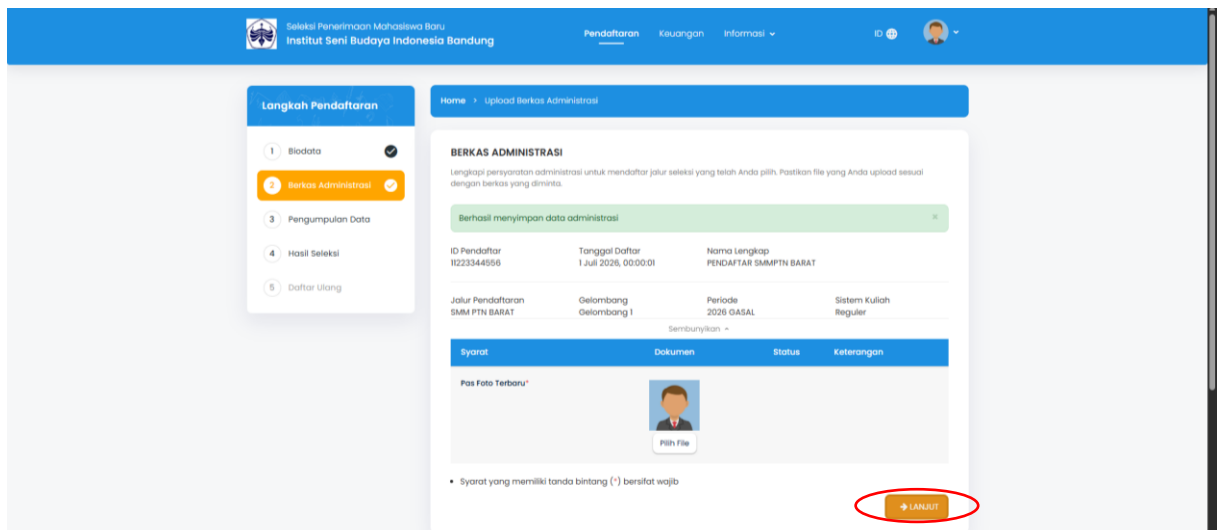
Seleksi Penerimaan Mahasiswa Baru
Institut Seni Budaya Indonesia Bandung

Pendaftaran Keuangan Informasi

ID

Langkah Pendaftaran

1 Biodata
2 Berkas Administrasi
3 Pengumpulan Data
4 Hasil Seleksi
5 Daftar Ulang

Home › Upload Berkas Administrasi

BERKAS ADMINISTRASI

Lengkapi persyaratan administrasi untuk mendaftar jalur seleksi yang telah Anda pilih. Pastikan file yang Anda upload sesuai dengan berkas yang diminta.

Berhasil menyimpan data administrasi ×

ID Pendaftar
11223344556

Tanggal Daftar
1 Juli 2026, 00:00:01

Nama Lengkap
PENDAFTAR SMMPTN BARAT

Jalur Pendaftaran
SMM PTN BARAT

Gelombang
Gelombang 1

Periode
2026 GASAL

Sistem Kuliah
Reguler

Sembunyikan

| Syarat | Dokumen | Status | Keterangan |
|---|---|---|---|
| Pas Foto Terbaru* | Pilih File | | |

• Syarat yang memiliki tanda bintang (*) bersifat wajib

LANJUT